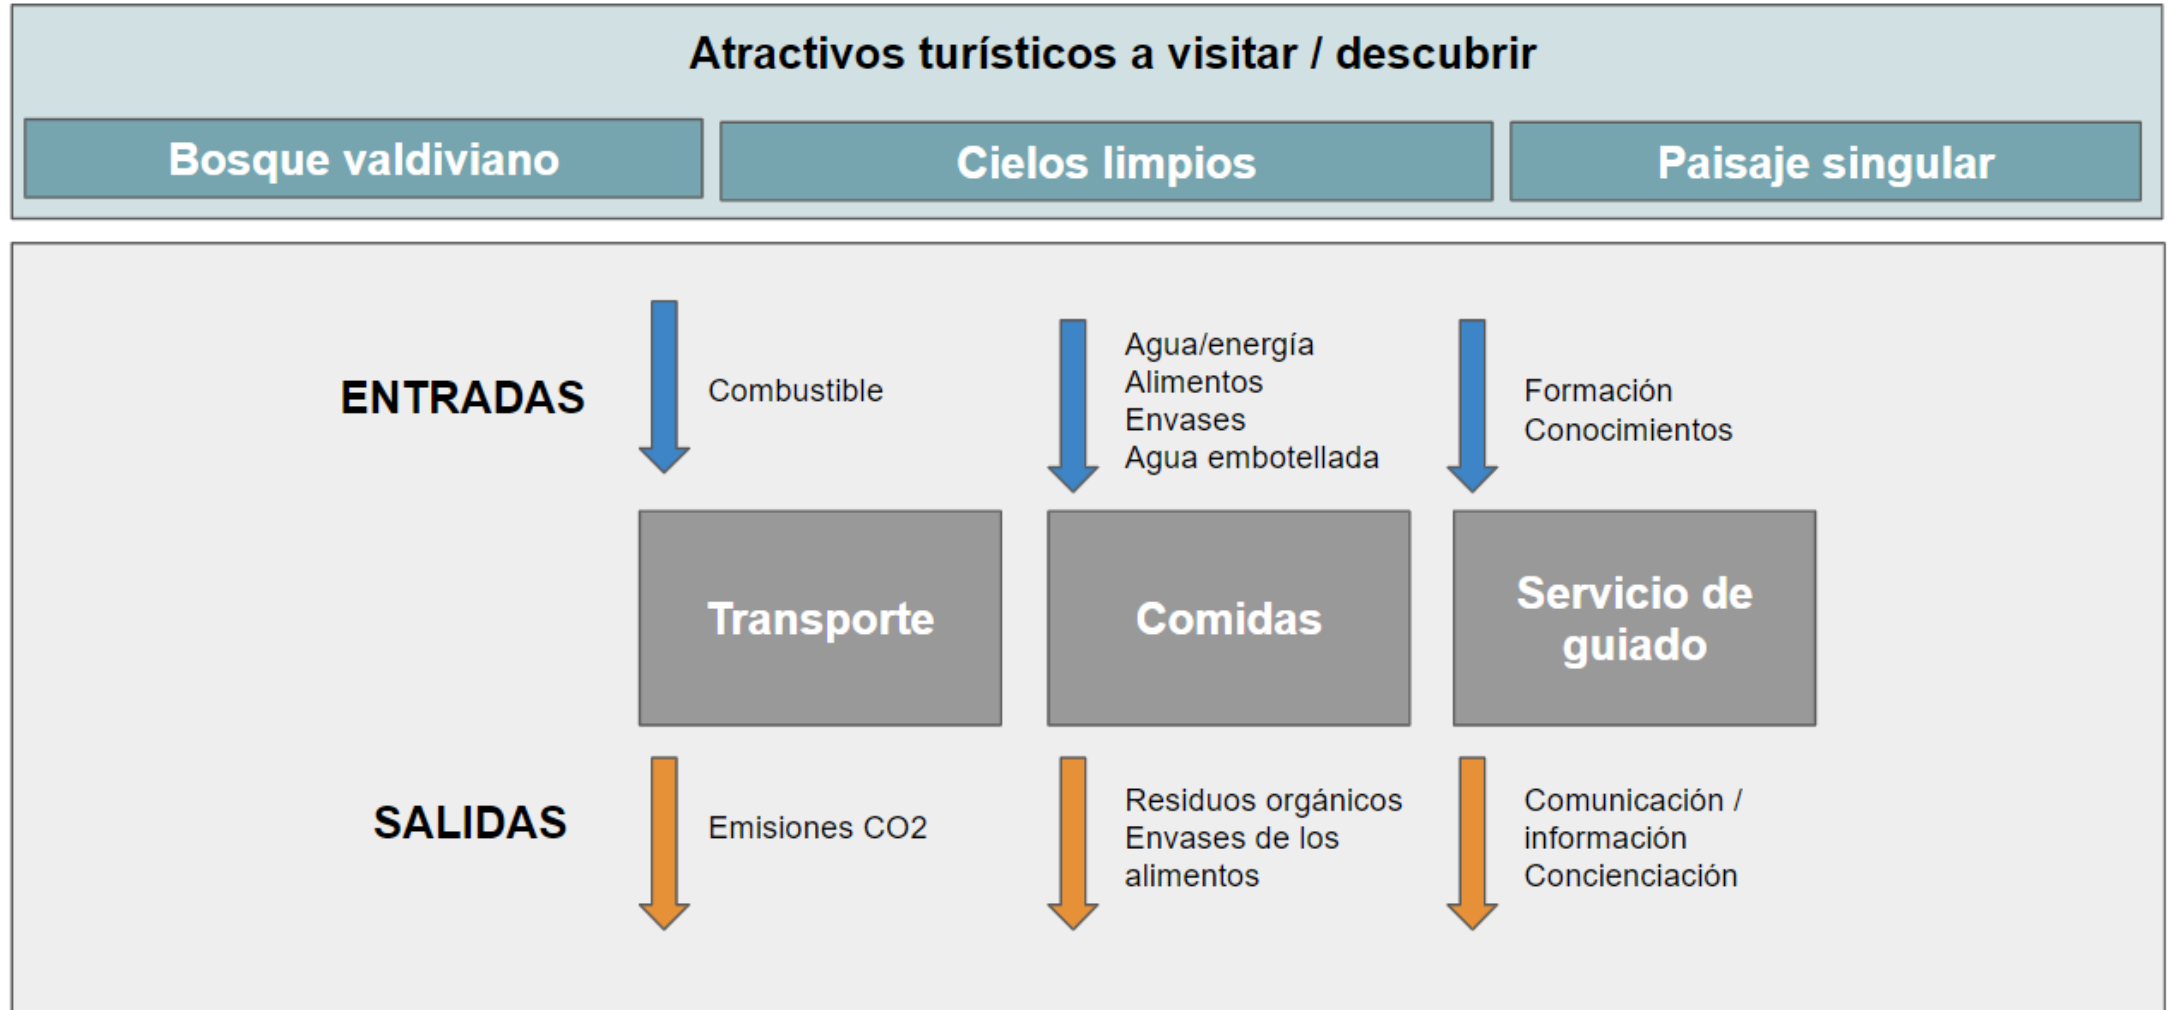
Atractivos turísticos a visitar / descubrir

Bosque valdiviano

Cielos limpios

Paisaje singular

ENTRADAS

Combustible

Agua/energía
Alimentos
Envases
Agua embotellada

Formación
Conocimientos

Transporte

Comidas

Servicio de guiado

SALIDAS

Emisiones CO2

Residuos orgánicos
Envases de los alimentos

Comunicación / información
Concienciación